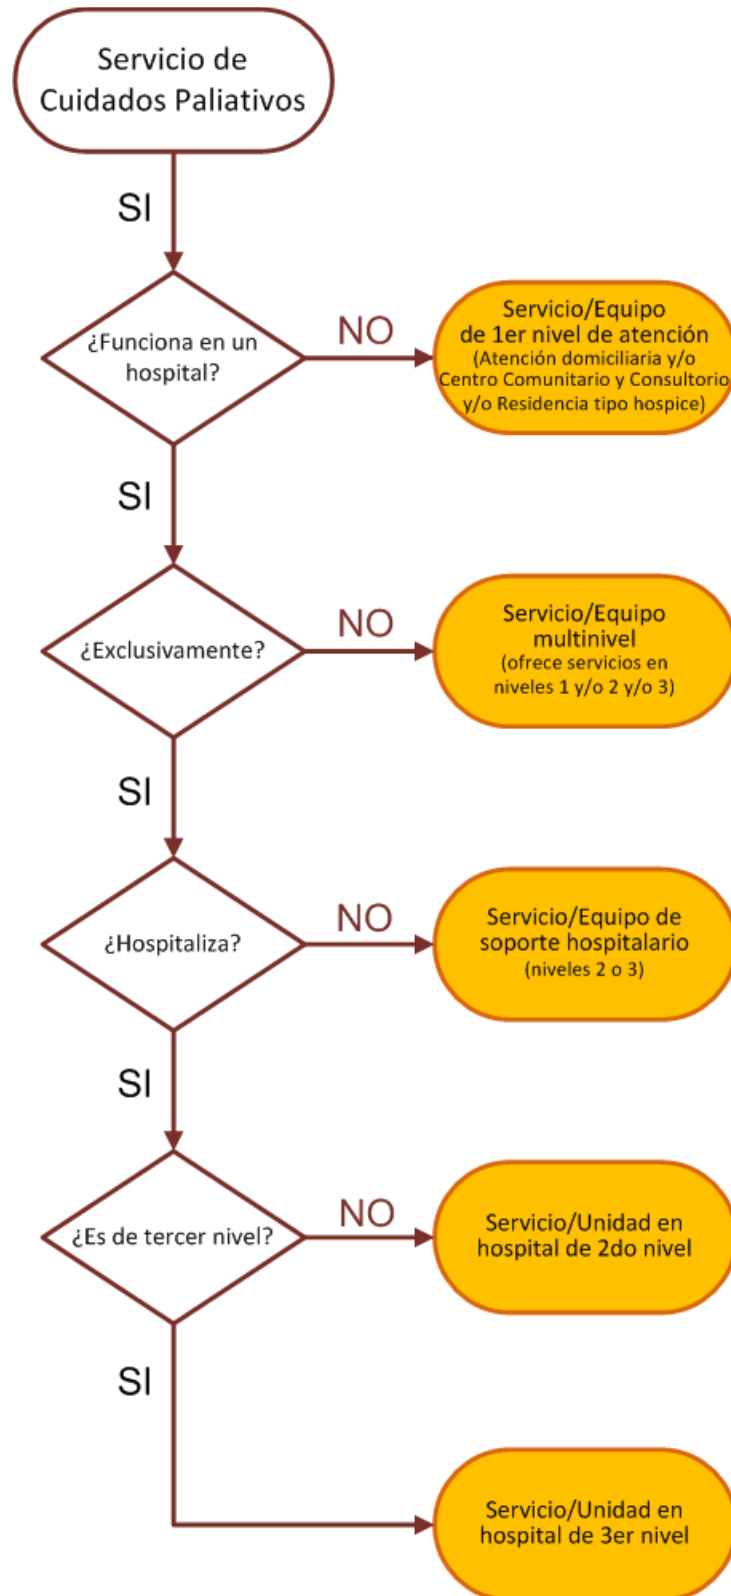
Servicio de Cuidados Paliativos

SI

¿Funciona en un hospital?

NO

Servicio/Equipo de 1er nivel de atención (Atención domiciliaria y/o Centro Comunitario y Consultorio y/o Residencia tipo hospice)

SI

¿Exclusivamente?

NO

Servicio/Equipo multinivel (ofrece servicios en niveles 1 y/o 2 y/o 3)

SI

¿Hospitaliza?

NO

Servicio/Equipo de soporte hospitalario (niveles 2 o 3)

SI

¿Es de tercer nivel?

NO

Servicio/Unidad en hospital de 2do nivel

SI

Servicio/Unidad en hospital de 3er nivel